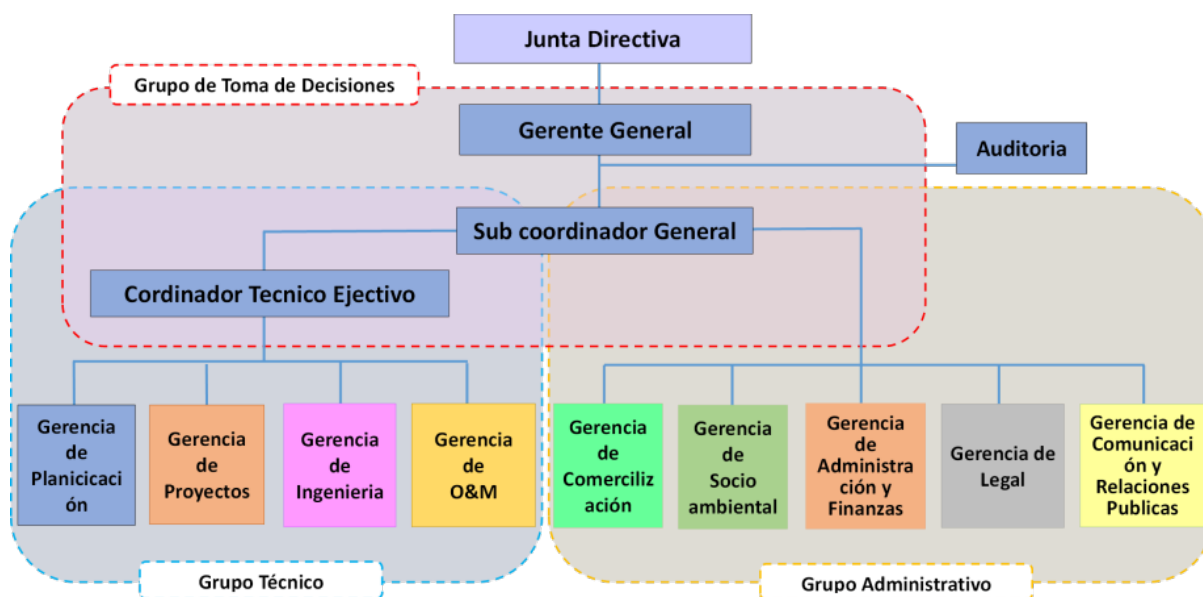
Junta Directiva

Grupo de Toma de Decisiones

Gerente General

Auditoria

Sub coordinador General

Cordinador Tecnico Ejectivo

Gerencia de Planicicación

Gerencia de Proyectos

Gerencia de Ingenieria

Gerencia de O&M

Gerencia de Comercilización

Gerencia de Socio ambiental

Gerencia de Administración y Finanzas

Gerencia de Legal

Gerencia de Comunicación y Relaciones Publicas

Grupo Técnico

Grupo Administrativo